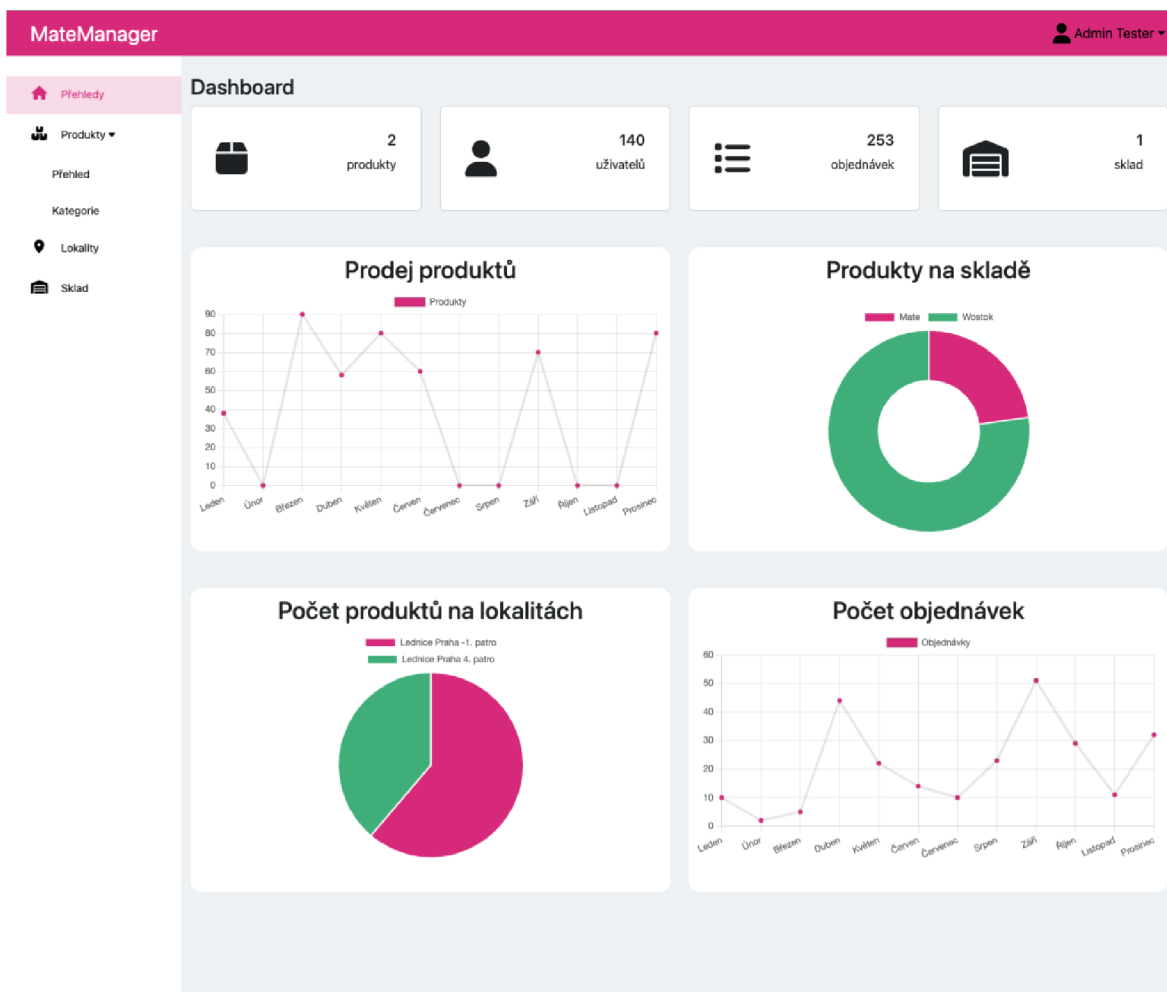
MateManager

Admin Tester

Přehledy

Produkty

Přehled

Kategorie

Lokality

Sklad

Dashboard

2
produkty

140
uživatelů

253
objednávek

1
sklad

Prodej produktů

Produkty

90
80
70
60
50
40
30
20
10
0

Leden Únor Březen Duben Květen Červen Červenec Srpen Září Říjen Listopad Prosinec

Produkty na skladě

Mate Wostok

Počet produktů na lokalitách

Lednice Praha -1. patro
Lednice Praha 4. patro

Počet objednávek

Objednávky

60
50
40
30
20
10
0

Leden Únor Březen Duben Květen Červen Červenec Srpen Září Říjen Listopad Prosinec